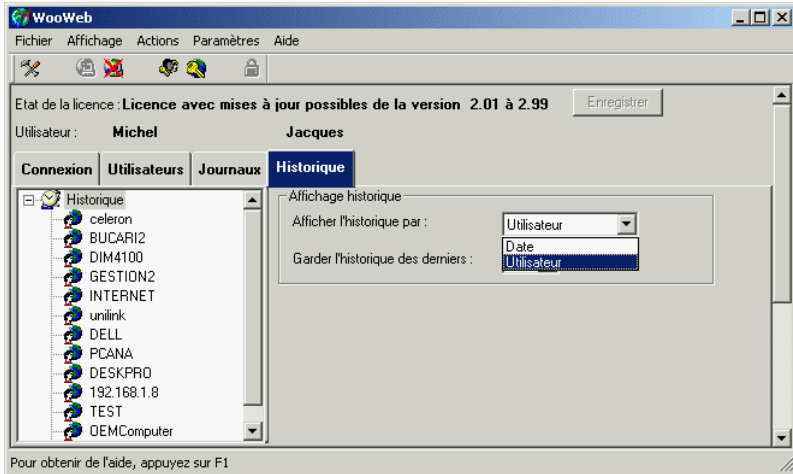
WooWeb

Fichier Affichage Actions Paramètres Aide

Etat de la licence : Licence avec mises à jour possibles de la version 2.01 à 2.99

Enregistrer

Utilisateur : Michel Jacques

Connexion Utilisateurs Journaux Historique

Historique
celeron
BUCARI2
DIM4100
GESTION2
INTERNET
unilink
DELL
PCANA
DESKPRO
192.168.1.8
TEST
OEMComputer

Affichage historique

Afficher l'historique par : Utilisateur

Garder l'historique des derniers :

Date
Utilisateur

Pour obtenir de l'aide, appuyez sur F1